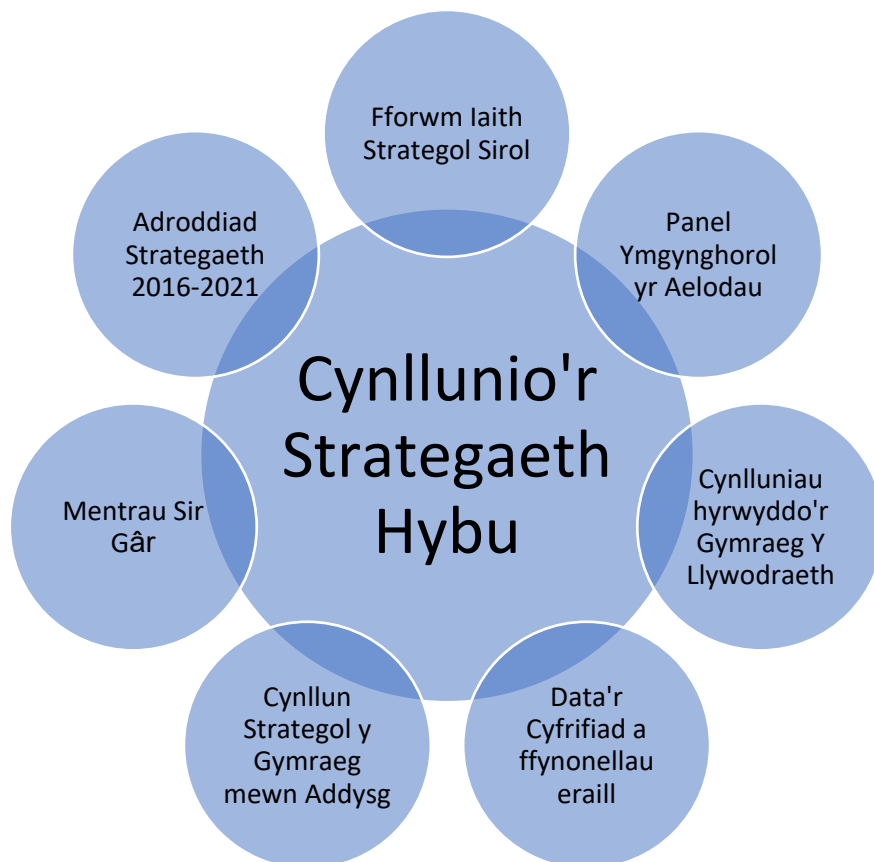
Cynllunio'r Strategaeth Hybu

Fforwm Iaith Strategol Sirol

Panel Ymgynghorol yr Aelodau

Cynlluniau hyrwyddo'r Gymraeg Y Llywodraeth

Data'r Cyfrifiad a ffynonellau eraill

Cynllun Strategol y Gymraeg mewn Addysg

Mentrau Sir Gâr

Adroddiad Strategaeth 2016-2021